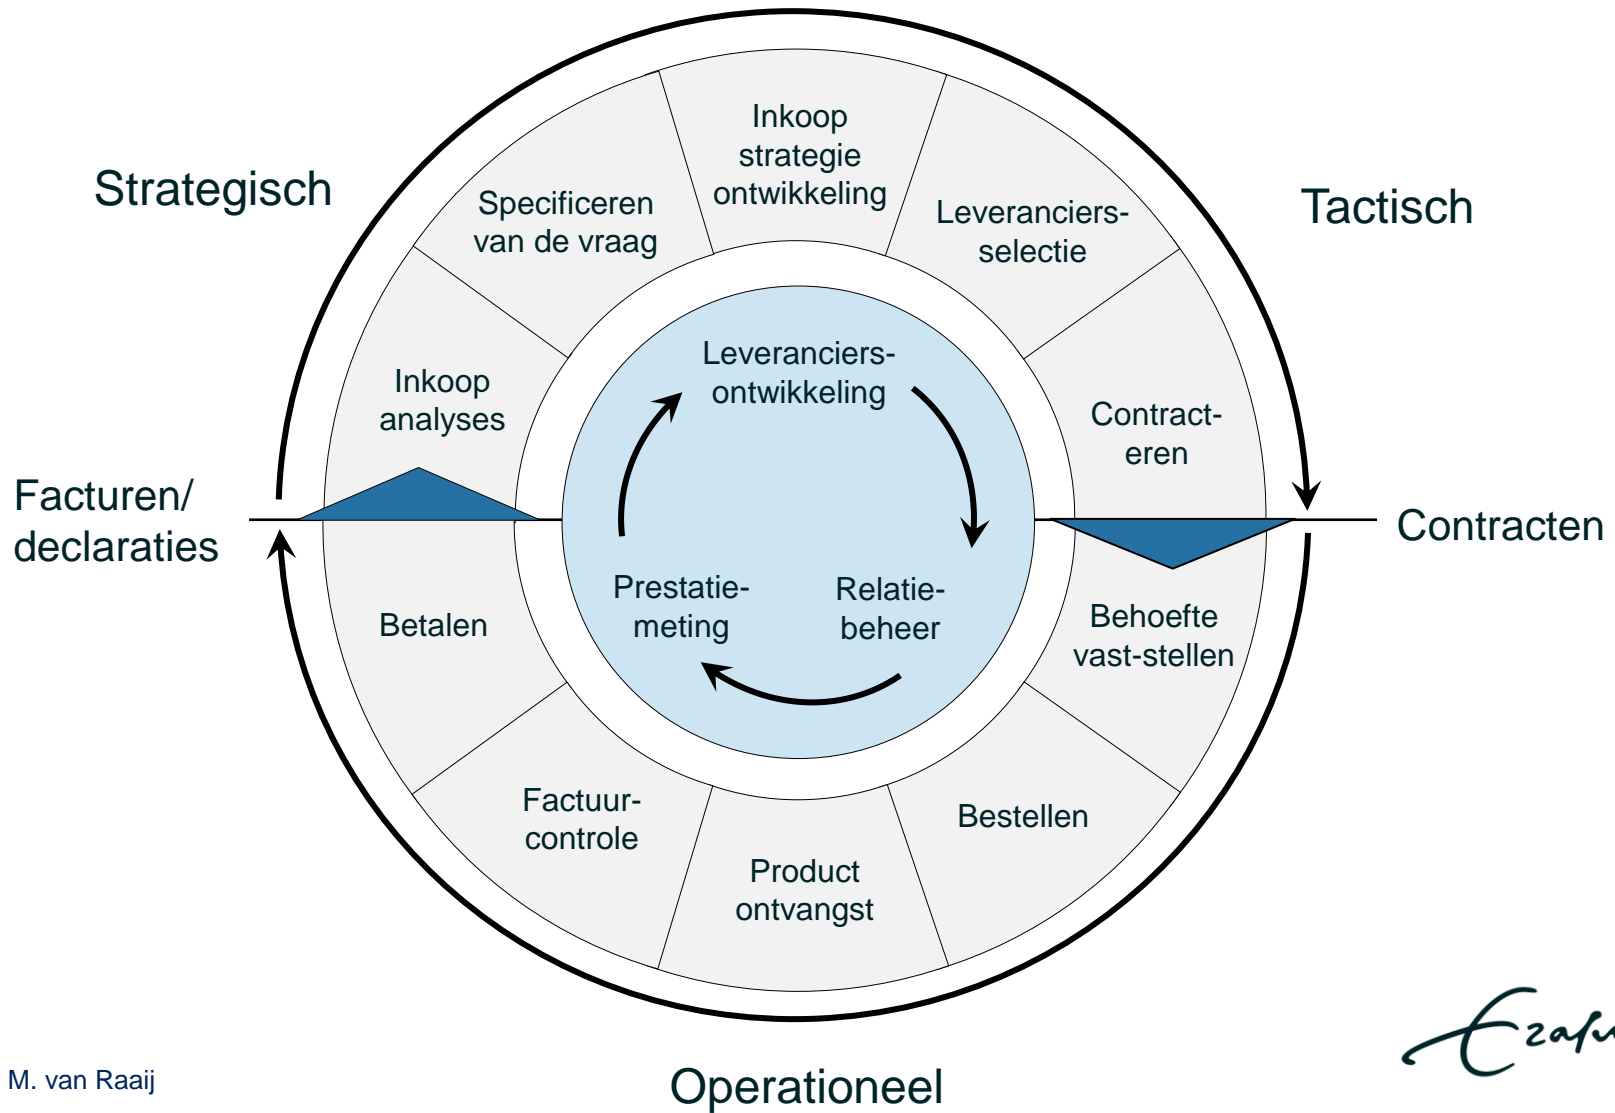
Strategisch

Tactisch

Inkoop strategie ontwikkeling

Leveranciers-selectie

Specificeren van de vraag

Contract-eren

Inkoop analyses

Leveranciers-ontwikkeling

Facturen/ declaraties

Contracten

Prestatie-meting

Relatie-beheer

Betalen

Behoefte vast-stellen

Factuur-controle

Bestellen

Product ontvangst

M. van Raaij

Operationeel

Ezafu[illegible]